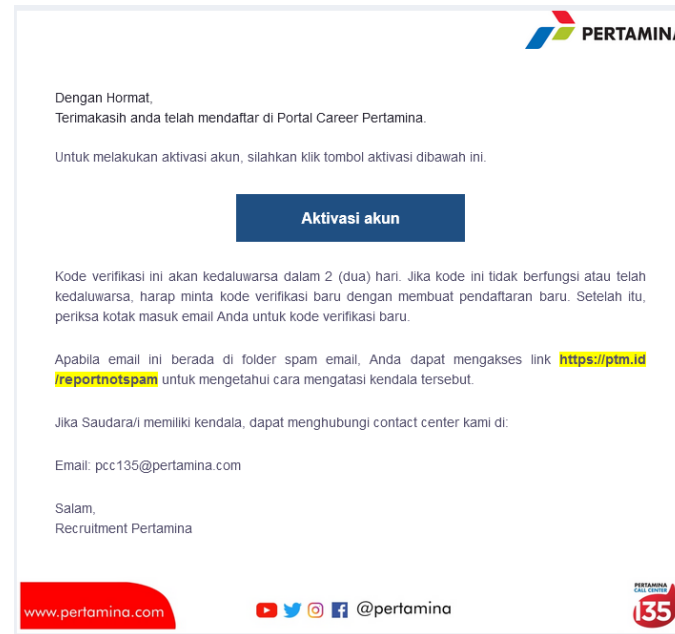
PERTAMINA

Dengan Hormat,
Terimakasih anda telah mendaftar di Portal Career Pertamina.

Untuk melakukan aktivasi akun, silahkan klik tombol aktivasi dibawah ini.

Aktivasi akun

Kode verifikasi ini akan kedaluwarsa dalam 2 (dua) hari. Jika kode ini tidak berfungsi atau telah kedaluwarsa, harap minta kode verifikasi baru dengan membuat pendaftaran baru. Setelah itu, periksa kotak masuk email Anda untuk kode verifikasi baru.

Apabila email ini berada di folder spam email, Anda dapat mengakses link https://ptm.id/reportnotspam untuk mengetahui cara mengatasi kendala tersebut.

Jika Saudara/i memiliki kendala, dapat menghubungi contact center kami di:

Email: pcc135@pertamina.com

Salam,
Recruitment Pertamina

www.pertamina.com

@pertamina

PERTAMINA CALL CENTER 135